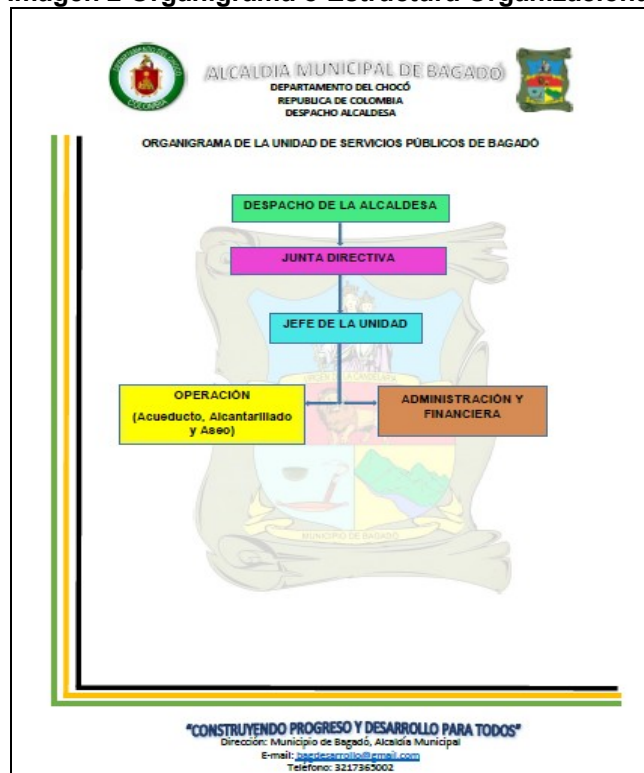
Imagen 2 Organigrama o Estructura Organizacional

DEPARTAMENTO DEL CHOCÓ
COLOMBIA

ALCALDIA MUNICIPAL DE BAGADÓ
DEPARTAMENTO DEL CHOCÓ
REPUBLICA DE COLOMBIA
DESPACHO ALCALDESA

ORGANIGRAMA DE LA UNIDAD DE SERVICIOS PÚBLICOS DE BAGADÓ

DESPACHO DE LA ALCALDESA

JUNTA DIRECTIVA

JEFE DE LA UNIDAD

OPERACIÓN (Acueducto, Alcantarillado y Aseo)

ADMINISTRACIÓN Y FINANCIERA

MUNICIPIO DE BAGADÓ

"CONSTRUYENDO PROGRESO Y DESARROLLO PARA TODOS"
Dirección: Municipio de Bagadó, Alcaldía Municipal
E-mail: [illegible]@gmail.com
Telefono: 3217365002